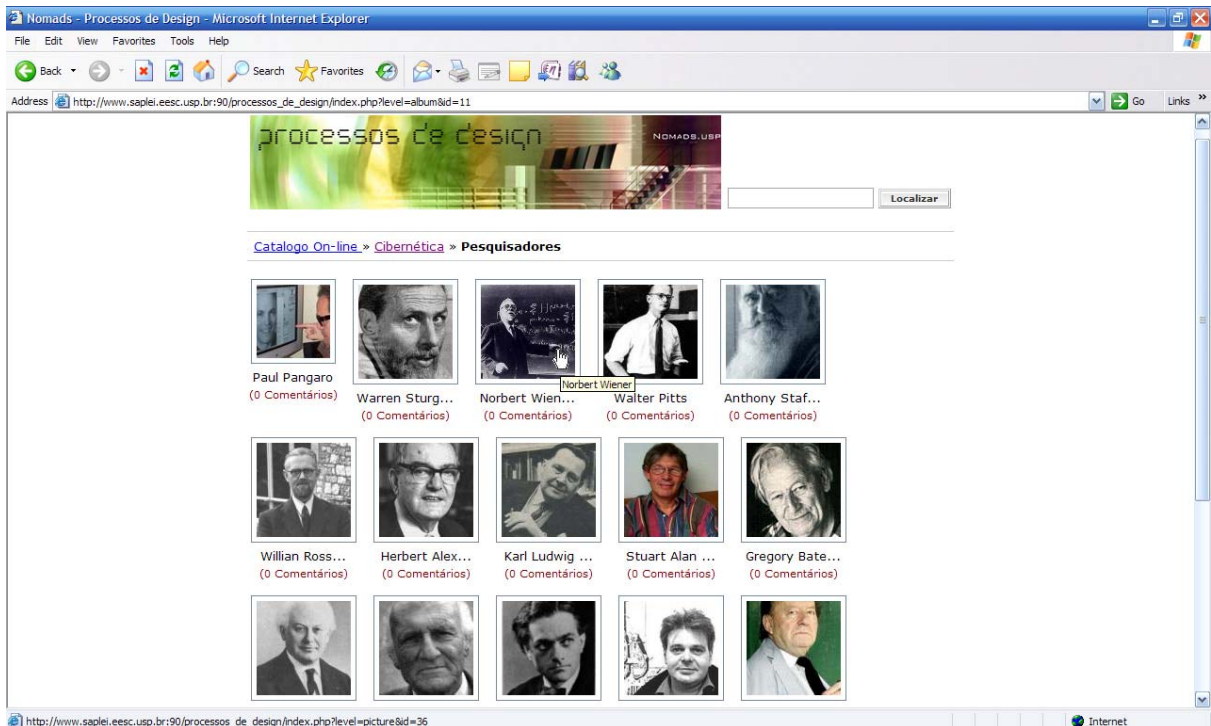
Nomads - Processos de Design - Microsoft Internet Explorer

File Edit View Favorites Tools Help

Back Search Favorites

Address http://www.saplei.eesc.usp.br:90/processos_de_design/index.php?level=album&id=11

Go Links »

processos de design NOMADS.USP

Localizar

Catalogo On-line » Cibernética » Pesquisadores

Paul Pangaro
(0 Comentários)

Warren Sturg...
(0 Comentários)

Norbert Wien...
(0 Comentários)

Norbert Wiener

Walter Pitts
(0 Comentários)

Anthony Staf...
(0 Comentários)

Willian Ross...
(0 Comentários)

Herbert Alex...
(0 Comentários)

Karl Ludwig ...
(0 Comentários)

Stuart Alan ...
(0 Comentários)

Gregory Bate...
(0 Comentários)

http://www.saplei.eesc.usp.br:90/processos_de_design/index.php?level=picture&id=36

Internet